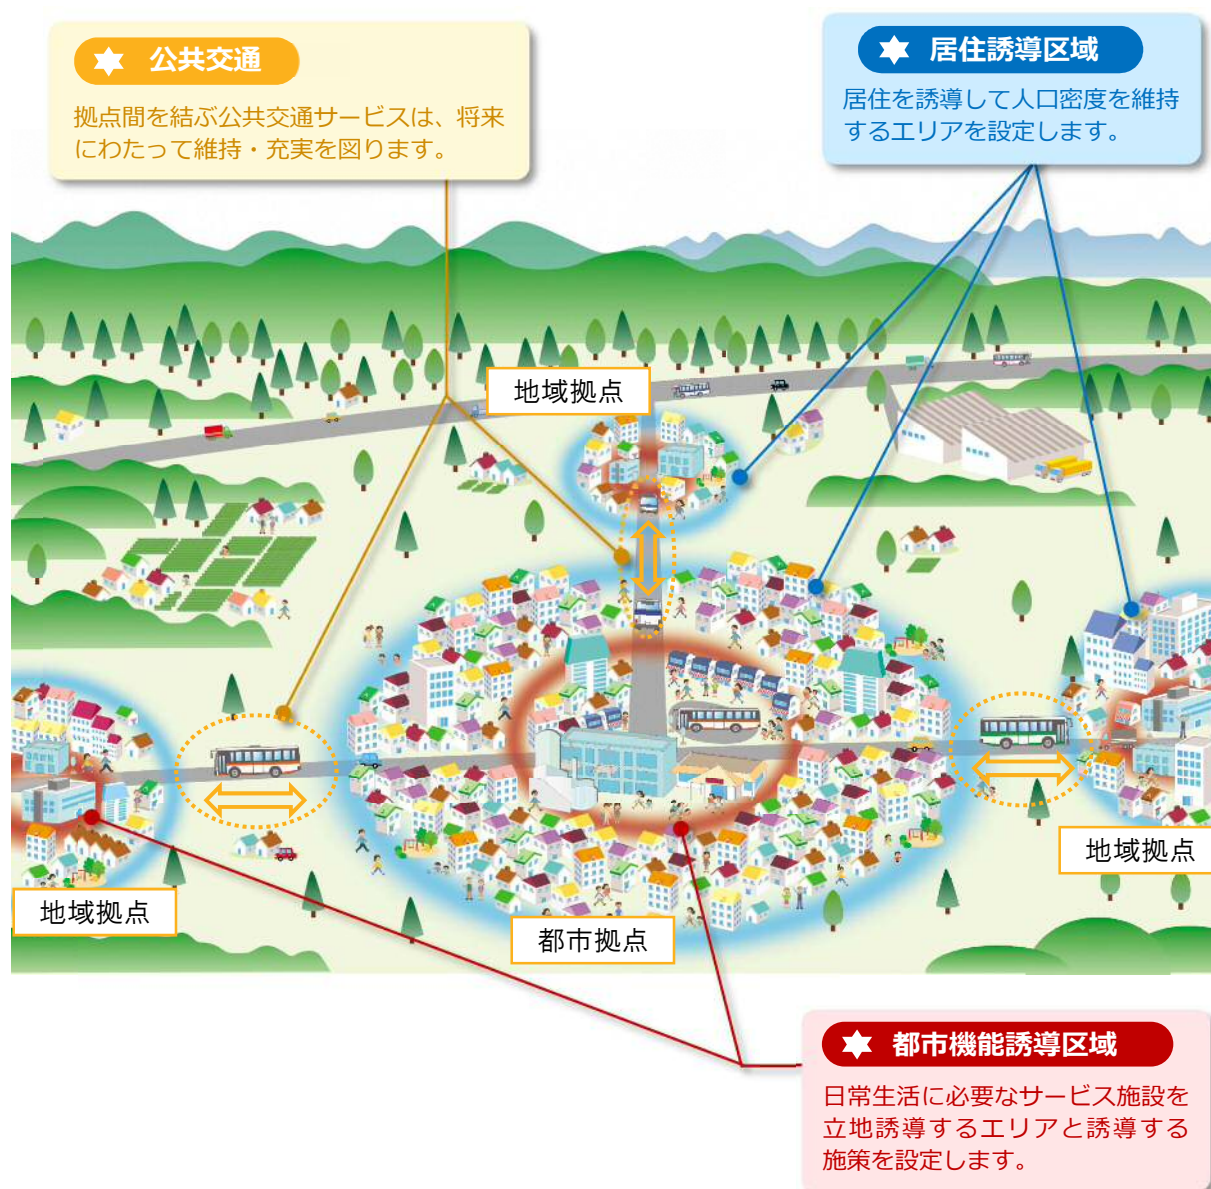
公共交通

拠点間を結ぶ公共交通サービスは、将来にわたって維持・充実を図ります。

居住誘導区域

居住を誘導して人口密度を維持するエリアを設定します。

地域拠点

地域拠点

地域拠点

都市拠点

都市機能誘導区域

日常生活に必要なサービス施設を立地誘導するエリアと誘導する施策を設定します。